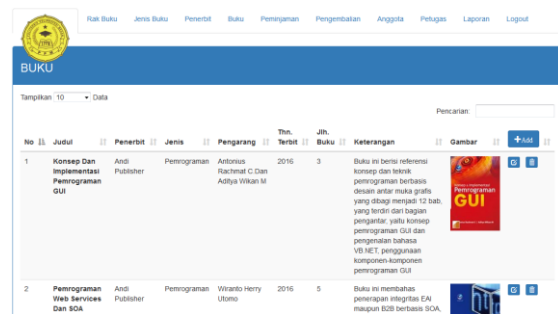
Rak Buku Jenis Buku Penerbit Buku Peminjaman Pengembalian Anggota Petugas Laporan Logout

BUKU

Tampilkan 10 Data

Pencarian:

| No | Judul | Penerbit | Jenis | Pengarang | Thn. Terbit | Jlh. Buku | Keterangan | Gambar | +Add |
|---|---|---|---|---|---|---|---|---|---|
| 1 | Konsep Dan Implementasi Pemrograman GUI | Andi Publisher | Pemrograman | Antonius Rachmat C Dan Aditya Wikan M | 2016 | 3 | Buku ini berisi referensi konsep dan teknik pemrograman berbasis desain antar muka grafis yang dibagi menjadi 12 bab, yang terdiri dari bagian pengantar, yaitu konsep pemrograman GUI dan pengenalan bahasa VB.NET, penggunaan komponen-komponen pemrograman GUI | Pemrograman GUI | |
| 2 | Pemrograman Web Services Dan SOA | Andi Publisher | Pemrograman | Wiranto Herry Utomo | 2016 | 5 | Buku ini membahas penerapan integritas EAI maupun B2B berbasis SOA, | | |